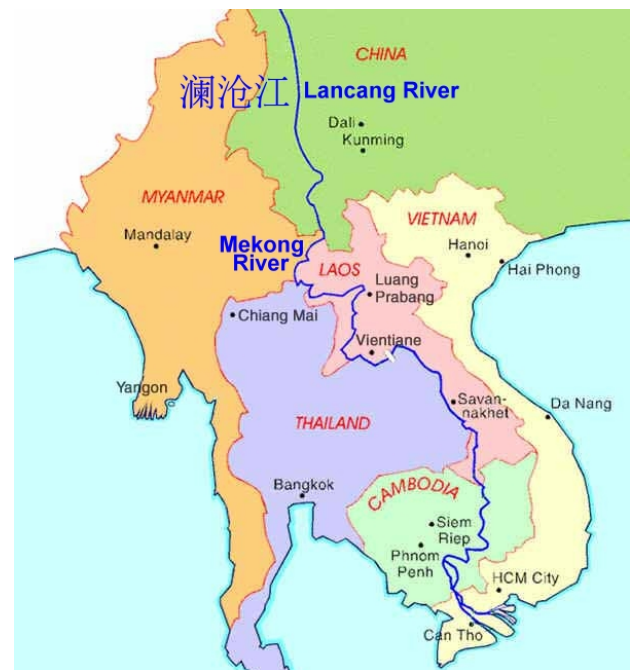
CHINA
澜沧江 Lancang River
Dali
Kunming
MYANMAR
Mandalay
Mekong River
VIETNAM
Hanoi
Hai Phong
LAOS
Luang Prabang
Chiang Mai
Vientiane
Yangon
Savannakhet
Da Nang
THAILAND
Bangkok
CAMBODIA
Siem Riep
Phnom Penh
HCM City
Can Tho